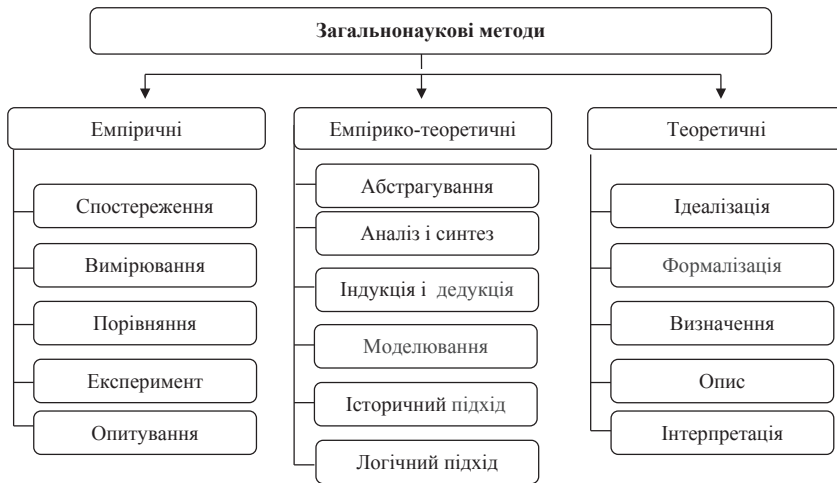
Загальнонаукові методи

Емпіричні

Спостереження

Вимірювання

Порівняння

Експеримент

Опитування

Емпірико-теоретичні

Абстрагування

Аналіз і синтез

Індукція і дедукція

Моделювання

Історичний підхід

Логічний підхід

Теоретичні

Ідеалізація

Формалізація

Визначення

Опис

Інтерпретація